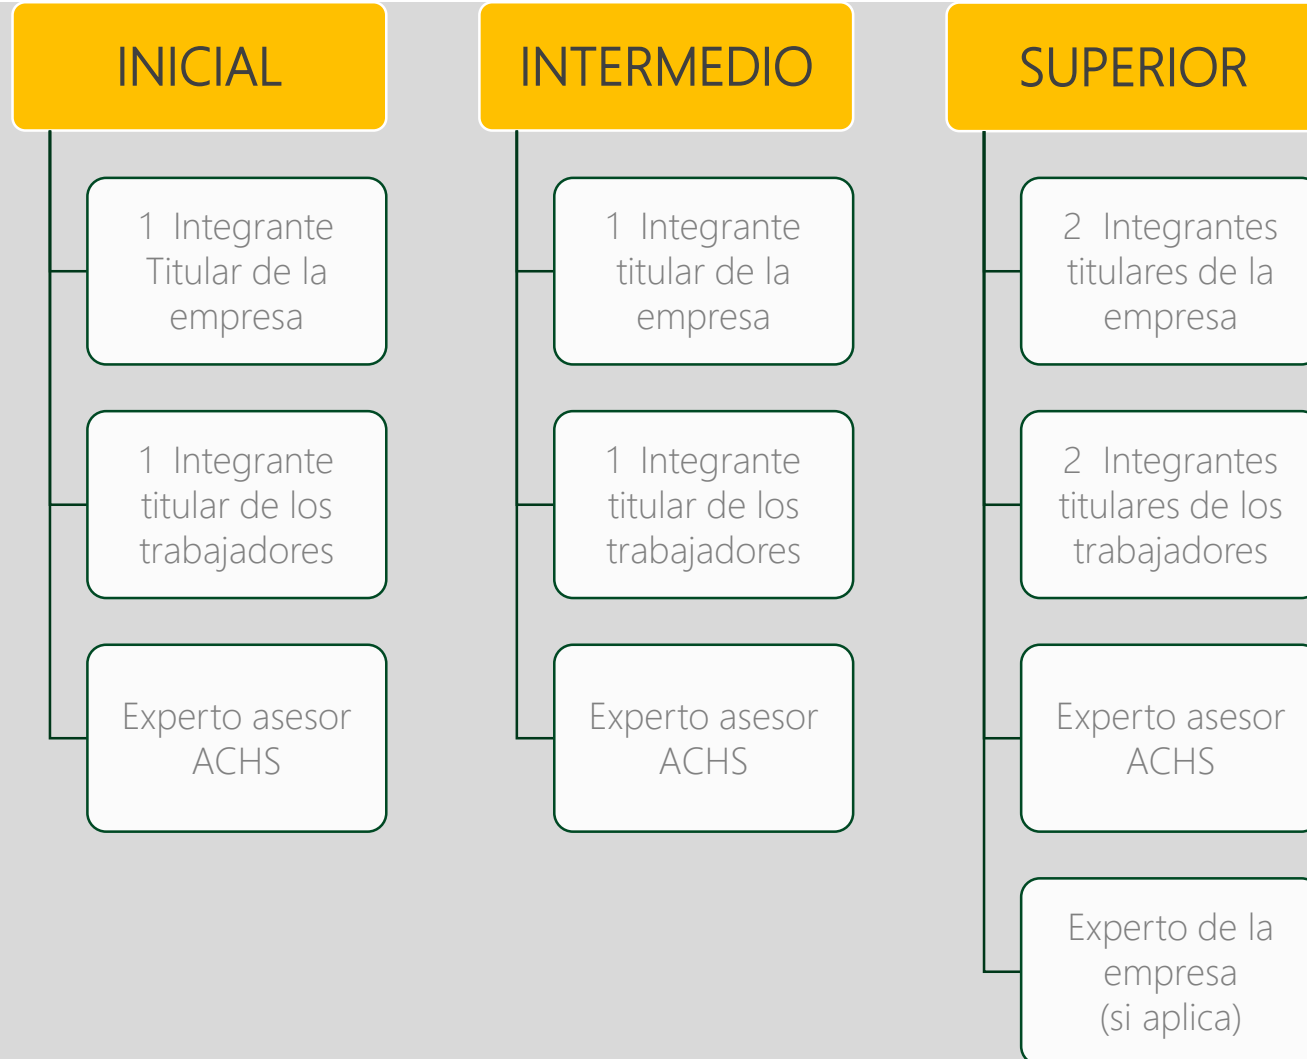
INICIAL

1 Integrante Titular de la empresa

1 Integrante titular de los trabajadores

Experto asesor ACHS

INTERMEDIO

1 Integrante titular de la empresa

1 Integrante titular de los trabajadores

Experto asesor ACHS

SUPERIOR

2 Integrantes titulares de la empresa

2 Integrantes titulares de los trabajadores

Experto asesor ACHS

Experto de la empresa (si aplica)